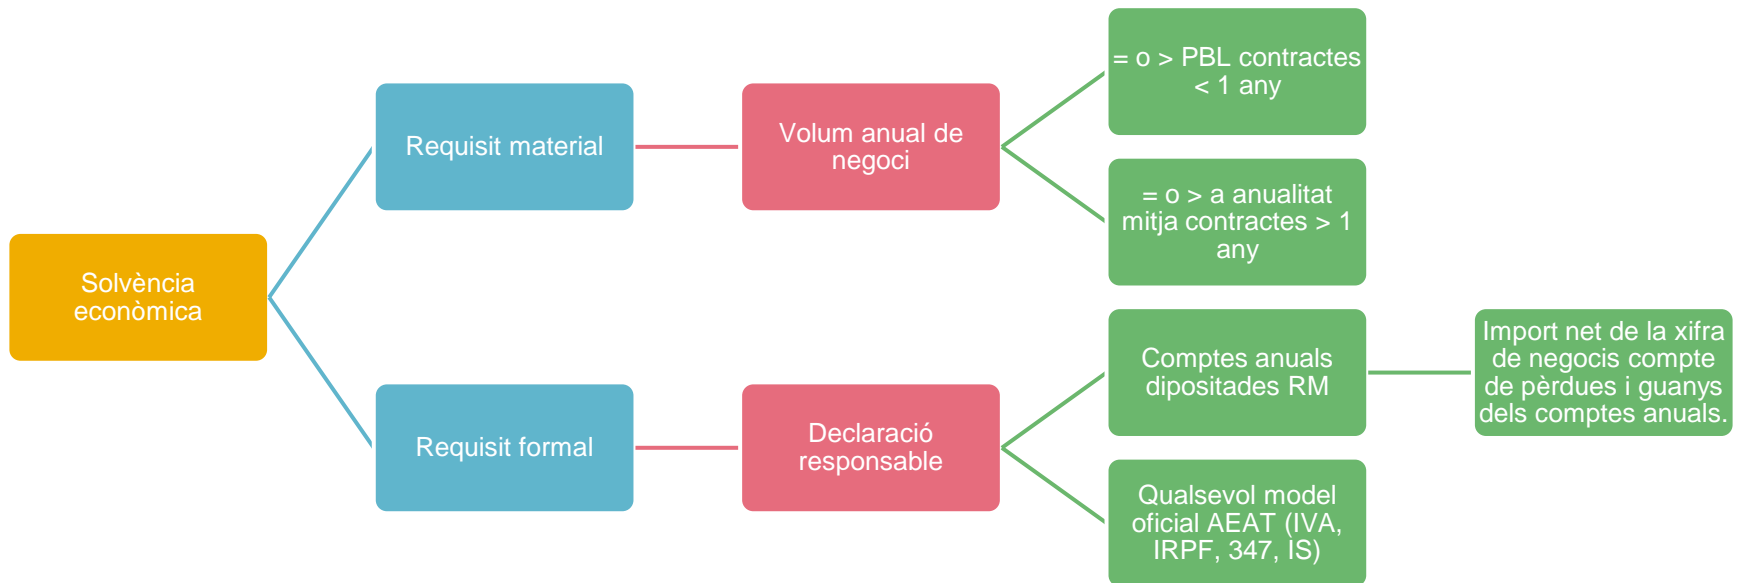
Solvència econòmica

Requisit material

Volum anual de negoci

= o > PBL contractes < 1 any

= o > a anualitat mitja contractes > 1 any

Requisit formal

Declaració responsable

Comptes anuals dipositades RM

Import net de la xifra de negocis compte de pèrdues i guanys dels comptes anuals.

Qualsevol model oficial AEAT (IVA, IRPF, 347, IS)